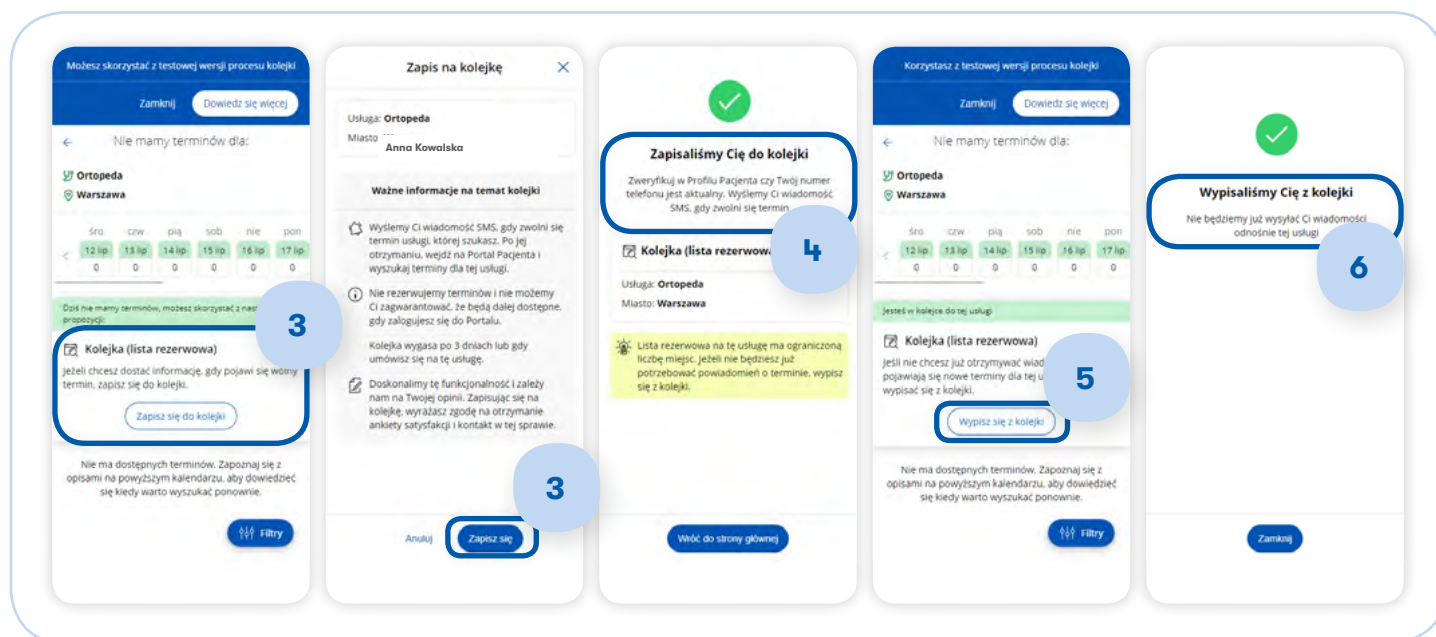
Możesz skorzystać z testowej wersji procesu kolejki

Zamknij

Dowiedz się więcej

Nie mamy terminów dla:

Ortopeda

Warszawa

| śro | czw | pią | sob | nie | pon |
|---|---|---|---|---|---|
| 12 lip | 13 lip | 14 lip | 15 lip | 16 lip | 17 lip |
| 0 | 0 | 0 | 0 | 0 | 0 |

Dziś nie mamy terminów, możesz skorzystać z nas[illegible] propozycji:

3

Kolejka (lista rezerwowa)

Jeżeli chcesz dostać informację, gdy pojawi się wolny termin, zapisz się do kolejki.

Zapisz się do kolejki

Nie ma dostępnych terminów. Zapoznaj się z opisami na powyższym kalendarzu, aby dowiedzieć się kiedy warto wyszukać ponownie.

Filtry

Zapis na kolejkę

Usługa: Ortopeda

Miasto: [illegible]

Anna Kowalska

Ważne informacje na temat kolejki

Wyślemy Ci wiadomość SMS, gdy zwolni się termin usługi, której szukasz. Po jej otrzymaniu, wejdź na Portal Pacjenta i wyszukaj terminy dla tej usługi.

Nie rezerwujemy terminów i nie możemy Ci zagwarantować, że będą dalej dostępne, gdy zalogujesz się do Portalu.

Kolejka wygasa po 3 dniach lub gdy umówisz się na tę usługę.

Doskonalimy tę funkcjonalność i zależy nam na Twojej opinii. Zapisując się na kolejkę, wyrażasz zgodę na otrzymanie ankiety satysfakcji i kontakt w tej sprawie.

3

Anuluj

Zapisz się

Zapisaliśmy Cię do kolejki

Zweryfikuj w Profilu Pacjenta czy Twój numer telefonu jest aktualny. Wyślemy Ci wiadomość SMS, gdy zwolni się termin.

4

Kolejka (lista rezerwowa)

Usługa: Ortopeda

Miasto: Warszawa

Lista rezerwowa na tę usługę ma ograniczoną liczbę miejsc. Jeżeli nie będziesz już potrzebować powiadomień o terminie, wypisz się z kolejki.

Wróć do strony głównej

Korzystasz z testowej wersji procesu kolejki

Zamknij

Dowiedz się więcej

Nie mamy terminów dla:

Ortopeda

Warszawa

| śro | czw | pią | sob | nie | pon |
|---|---|---|---|---|---|
| 12 lip | 13 lip | 14 lip | 15 lip | 16 lip | 17 lip |
| 0 | 0 | 0 | 0 | 0 | 0 |

Jesteś w kolejce do tej usługi

Kolejka (lista rezerwowa)

Jeśli nie chcesz już otrzymywać wiad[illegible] pojawiają się nowe terminy dla tej u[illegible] wypisać się z kolejki.

5

Wypisz się z kolejki

Nie ma dostępnych terminów. Zapoznaj się z opisami na powyższym kalendarzu, aby dowiedzieć się kiedy warto wyszukać ponownie.

Filtry

Wypisaliśmy Cię z kolejki

Nie będziemy już wysyłać Ci wiadomości odnośnie tej usługi

6

Zamknij